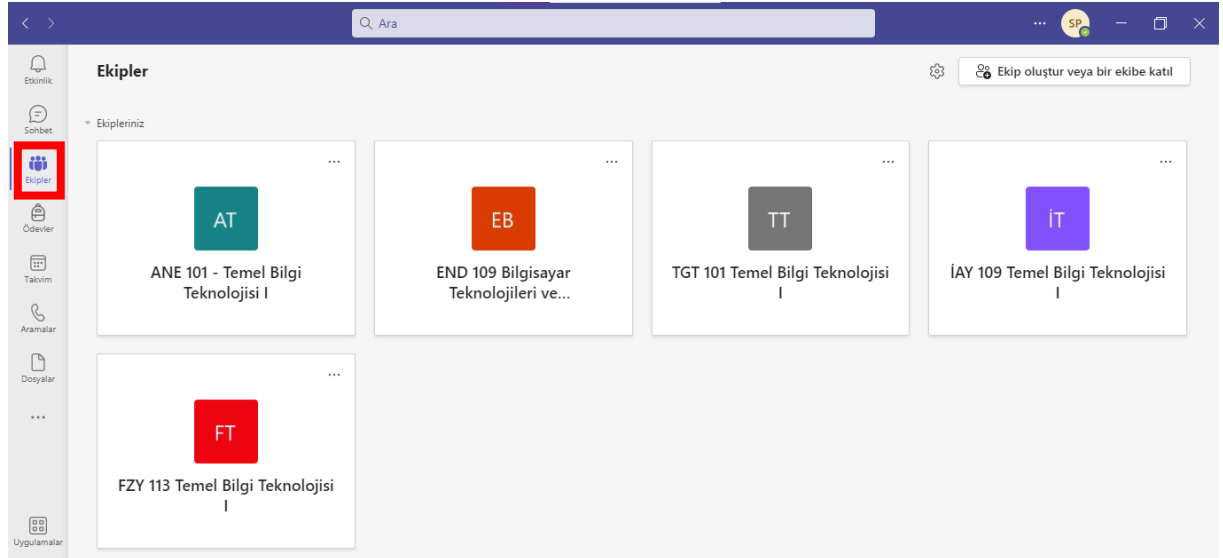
Ara

...

SP

Etkinlik

Sohbet

Ekipler

Ödevler

Takvim

Aramalar

Dosyalar

...

Uygulamalar

Ekipler

Ekip oluştur veya bir ekibe katıl

Ekipleriniz

...

AT

ANE 101 - Temel Bilgi Teknolojisi I

...

EB

END 109 Bilgisayar Teknolojileri ve...

...

TT

TGT 101 Temel Bilgi Teknolojisi I

...

İT

İAY 109 Temel Bilgi Teknolojisi I

...

FT

FZY 113 Temel Bilgi Teknolojisi I